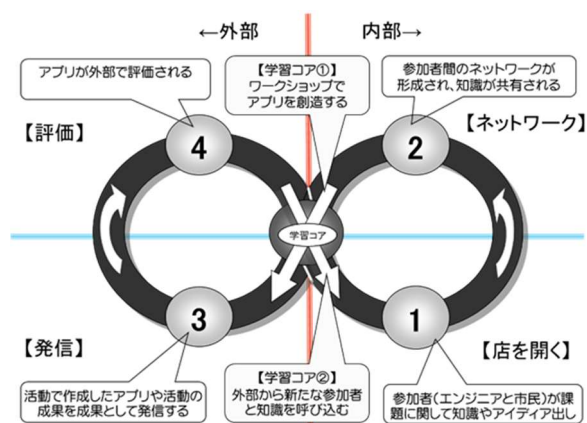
←外部

内部→

アプリが外部で評価される

【学習コア①】
ワークショップで
アプリを創造する

参加者間のネットワークが
形成され、知識が共有される

【評価】

4

2

【ネットワーク】

学習コア

3

1

【発信】

【店を開く】

【学習コア②】
外部から新たな参加者
と知識を呼び込む

活動で作成したアプリや活動の
成果を成果として発信する

参加者(エンジニアと市民)が課
題に関して知識やアイディア出し